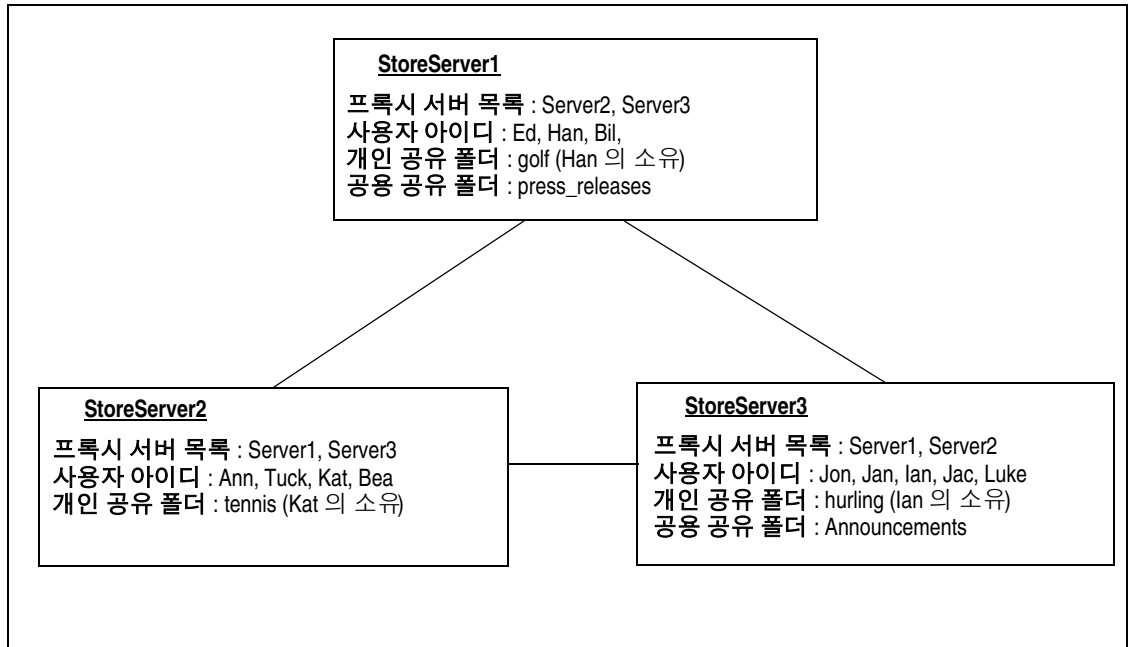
StoreServer1

프록시 서버 목록 : Server2, Server3
사용자 아이디 : Ed, Han, Bil,
개인 공유 폴더 : golf (Han 의 소유)
공용 공유 폴더 : press_releases

StoreServer2

프록시 서버 목록 : Server1, Server3
사용자 아이디 : Ann, Tuck, Kat, Bea
개인 공유 폴더 : tennis (Kat 의 소유)

StoreServer3

프록시 서버 목록 : Server1, Server2
사용자 아이디 : Jon, Jan, Ian, Jac, Luke
개인 공유 폴더 : hurling (Ian 의 소유)
공용 공유 폴더 : Announcements